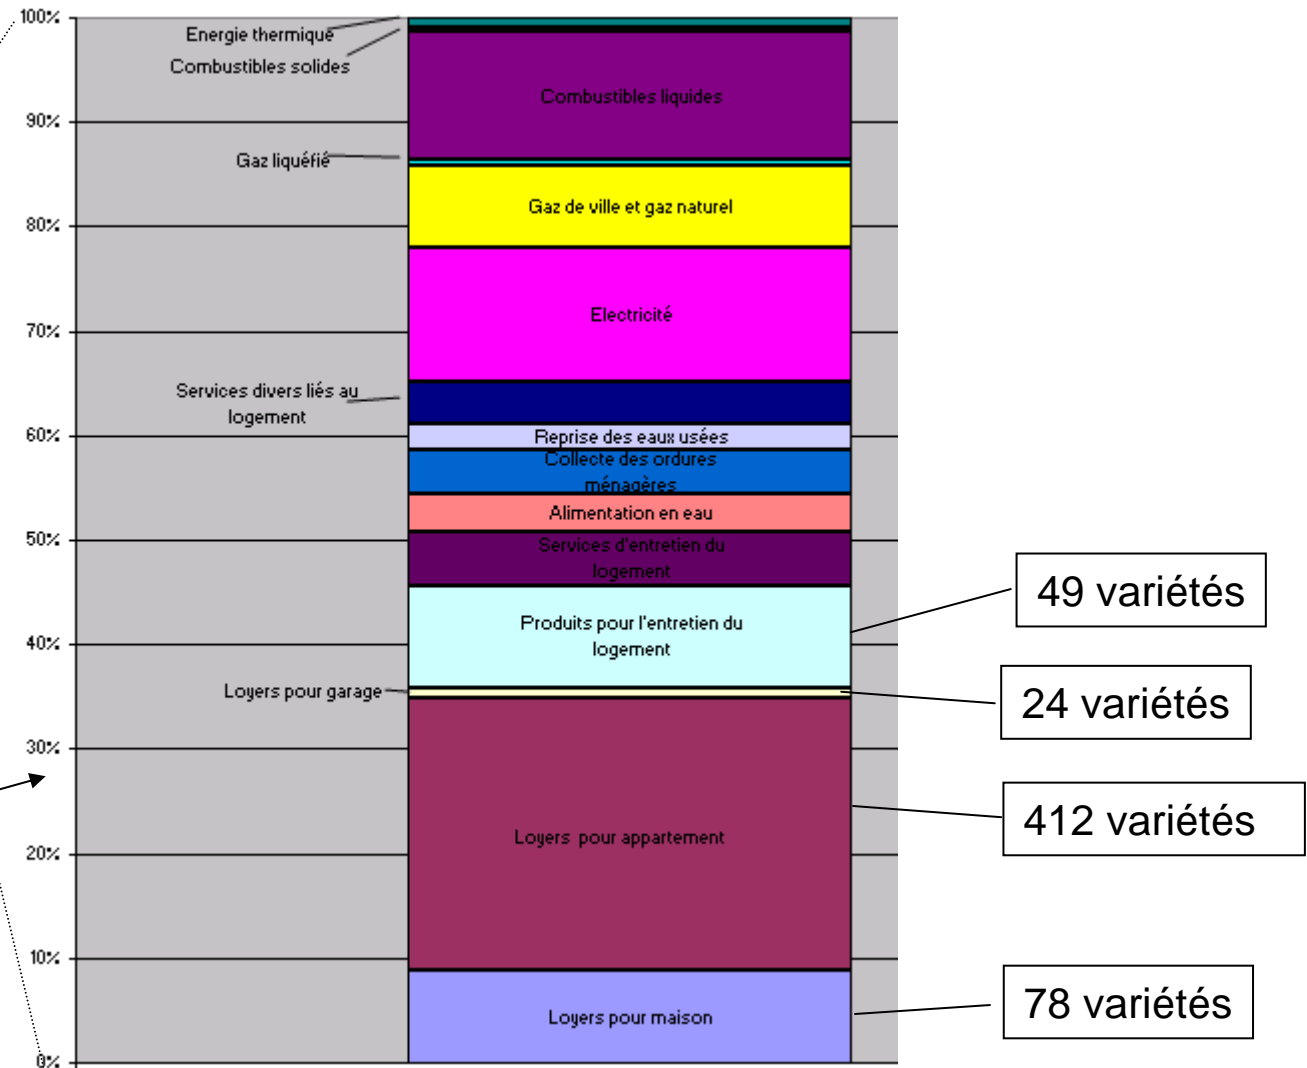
100%
90%
80%
70%
60%
50%
40%
30%
20%
10%
0%

Energie thermique
Combustibles solides
Combustibles liquides
Gaz liquéfié
Gaz de ville et gaz naturel
Electricité
Services divers liés au logement
Reprise des eaux usées
Collecte des ordures ménagères
Alimentation en eau
Services d'entretien du logement
Produits pour l'entretien du logement
Loyers pour garage
Loyers pour appartement
Loyers pour maison

49 variétés
24 variétés
412 variétés
78 variétés